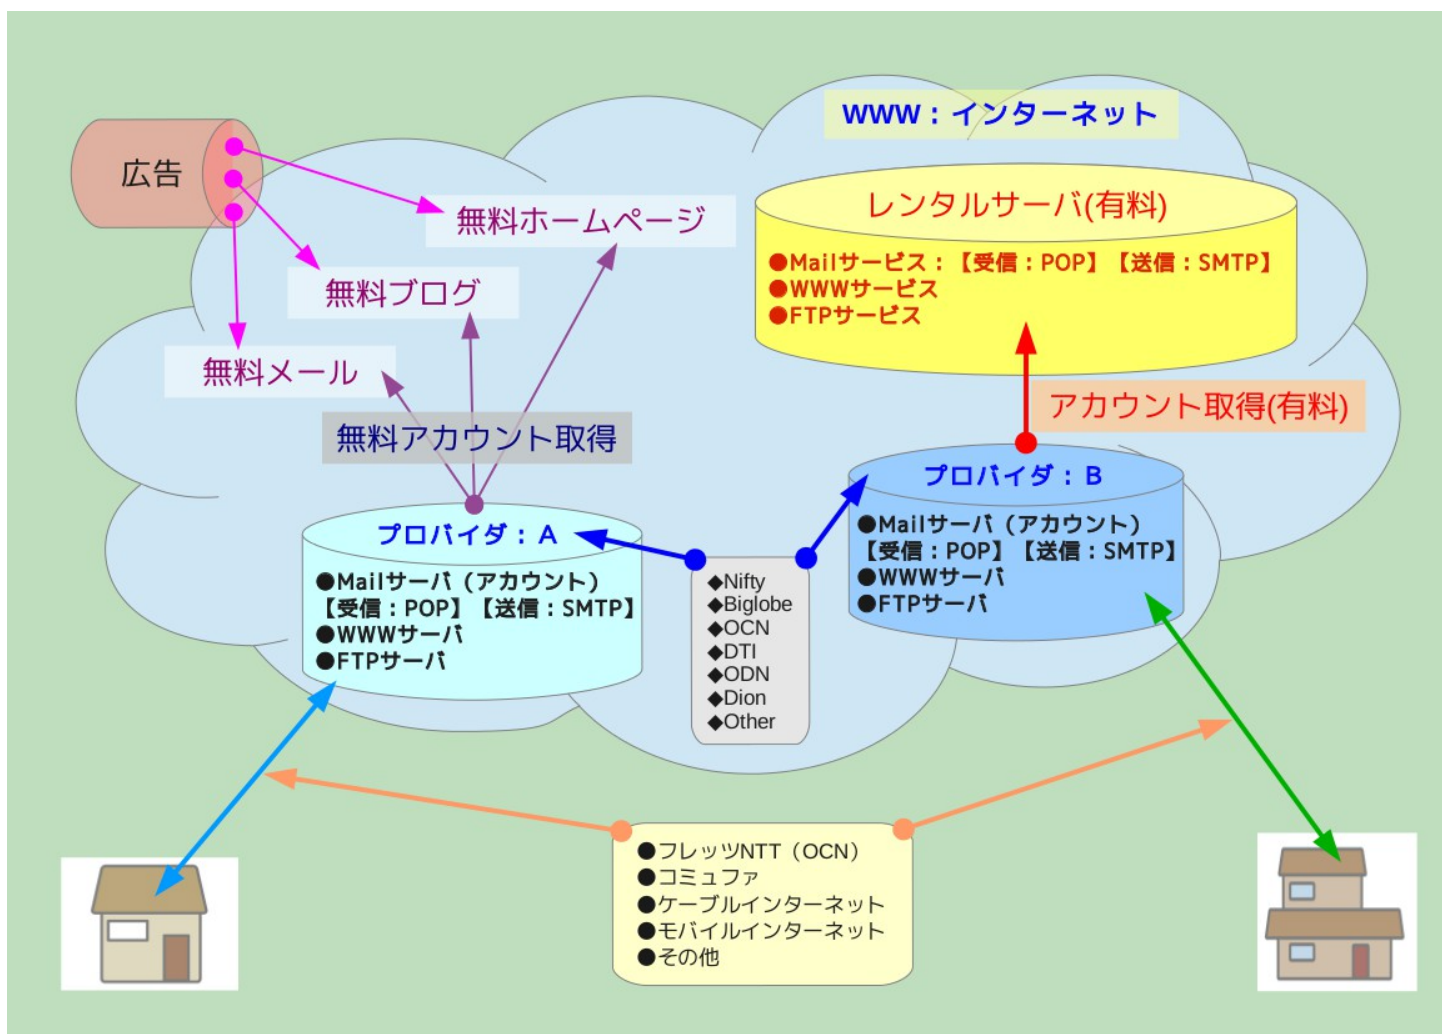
WWW：インターネット

広告

無料ホームページ

無料ブログ

無料メール

無料アカウント取得

レンタルサーバ(有料)

●Mailサービス：【受信：POP】【送信：SMTP】
●WWWサービス
●FTPサービス

アカウント取得(有料)

プロバイダ：B

●Mailサーバ（アカウント）
【受信：POP】【送信：SMTP】
●WWWサーバ
●FTPサーバ

プロバイダ：A

●Mailサーバ（アカウント）
【受信：POP】【送信：SMTP】
●WWWサーバ
●FTPサーバ

◆Nifty
◆Biglobe
◆OCN
◆DTI
◆ODN
◆Dion
◆Other

●フレッツNTT（OCN）
●コミュファ
●ケーブルインターネット
●モバイルインターネット
●その他